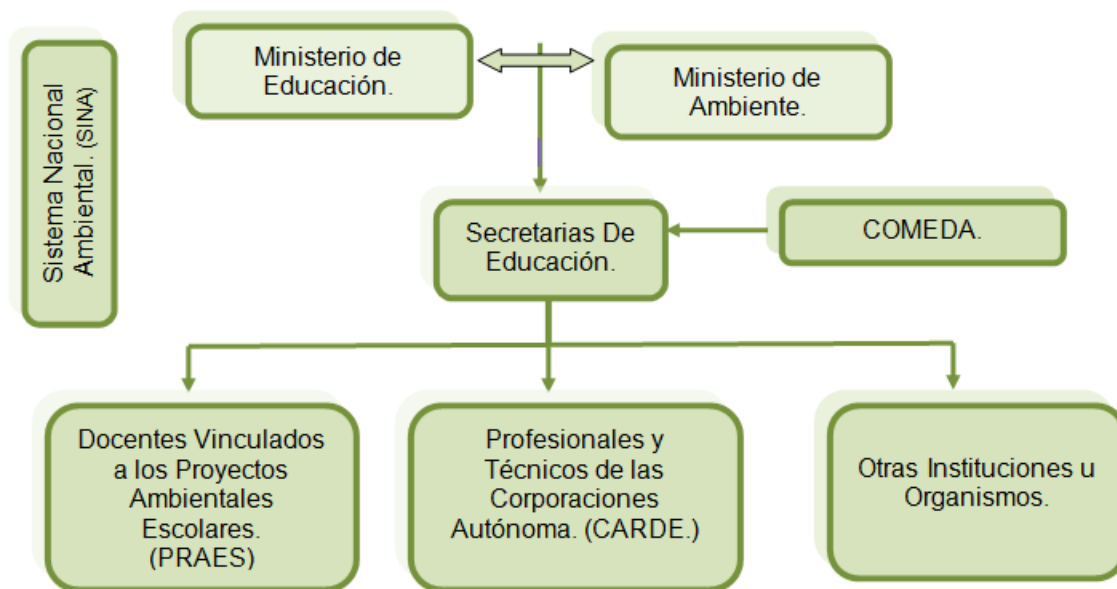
Sistema Nacional Ambiental. (SINA)

Ministerio de Educación.

Ministerio de Ambiente.

Secretarias De Educación.

COMEDA.

Docentes Vinculados a los Proyectos Ambientales Escolares. (PRAES)

Profesionales y Técnicos de las Corporaciones Autónoma. (CARDE.)

Otras Instituciones u Organismos.